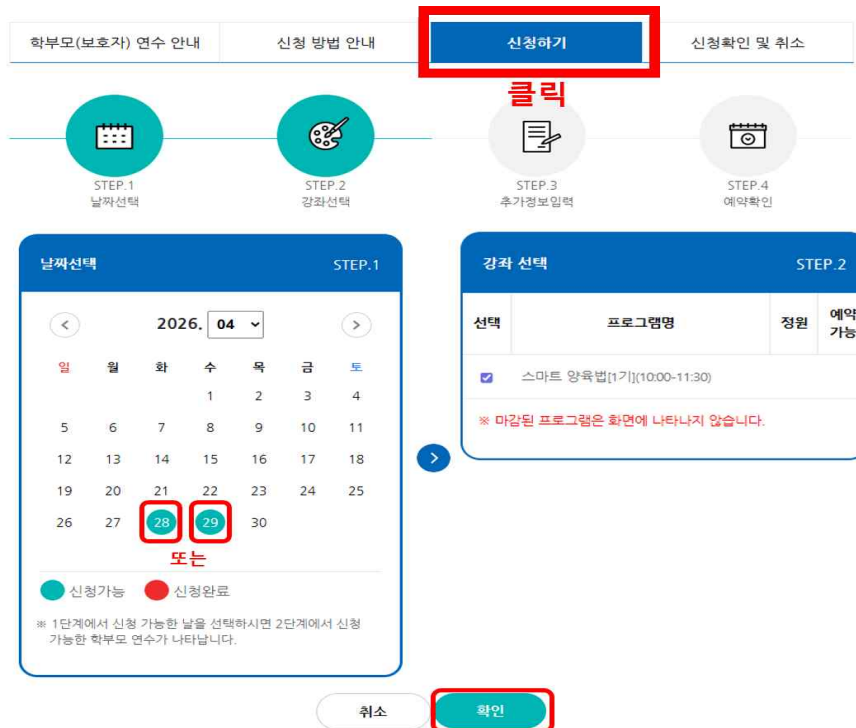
학부모(보호자) 연수 안내 | 신청 방법 안내 | 신청하기 | 신청확인 및 취소

클릭

STEP.1
날짜선택

STEP.2
강좌선택

STEP.3
추가정보입력

STEP.4
예약확인

날짜선택 STEP.1

2026. 04

| 일 | 월 | 화 | 수 | 목 | 금 | 토 |
|---|---|---|---|---|---|---|
| | | | 1 | 2 | 3 | 4 |
| 5 | 6 | 7 | 8 | 9 | 10 | 11 |
| 12 | 13 | 14 | 15 | 16 | 17 | 18 |
| 19 | 20 | 21 | 22 | 23 | 24 | 25 |
| 26 | 27 | 28 | 29 | 30 | | |

또는

신청가능 신청완료

※ 1단계에서 신청 가능한 날을 선택하시면 2단계에서 신청 가능한 학부모 연수가 나타납니다.

강좌 선택 STEP.2

| 선택 | 프로그램명 | 정원 | 예약 가능 |
|---|---|---|---|
| ☑ | 스마트 양육법[1기](10:00-11:30) | | |

※ 마감된 프로그램은 화면에 나타나지 않습니다.

취소 확인